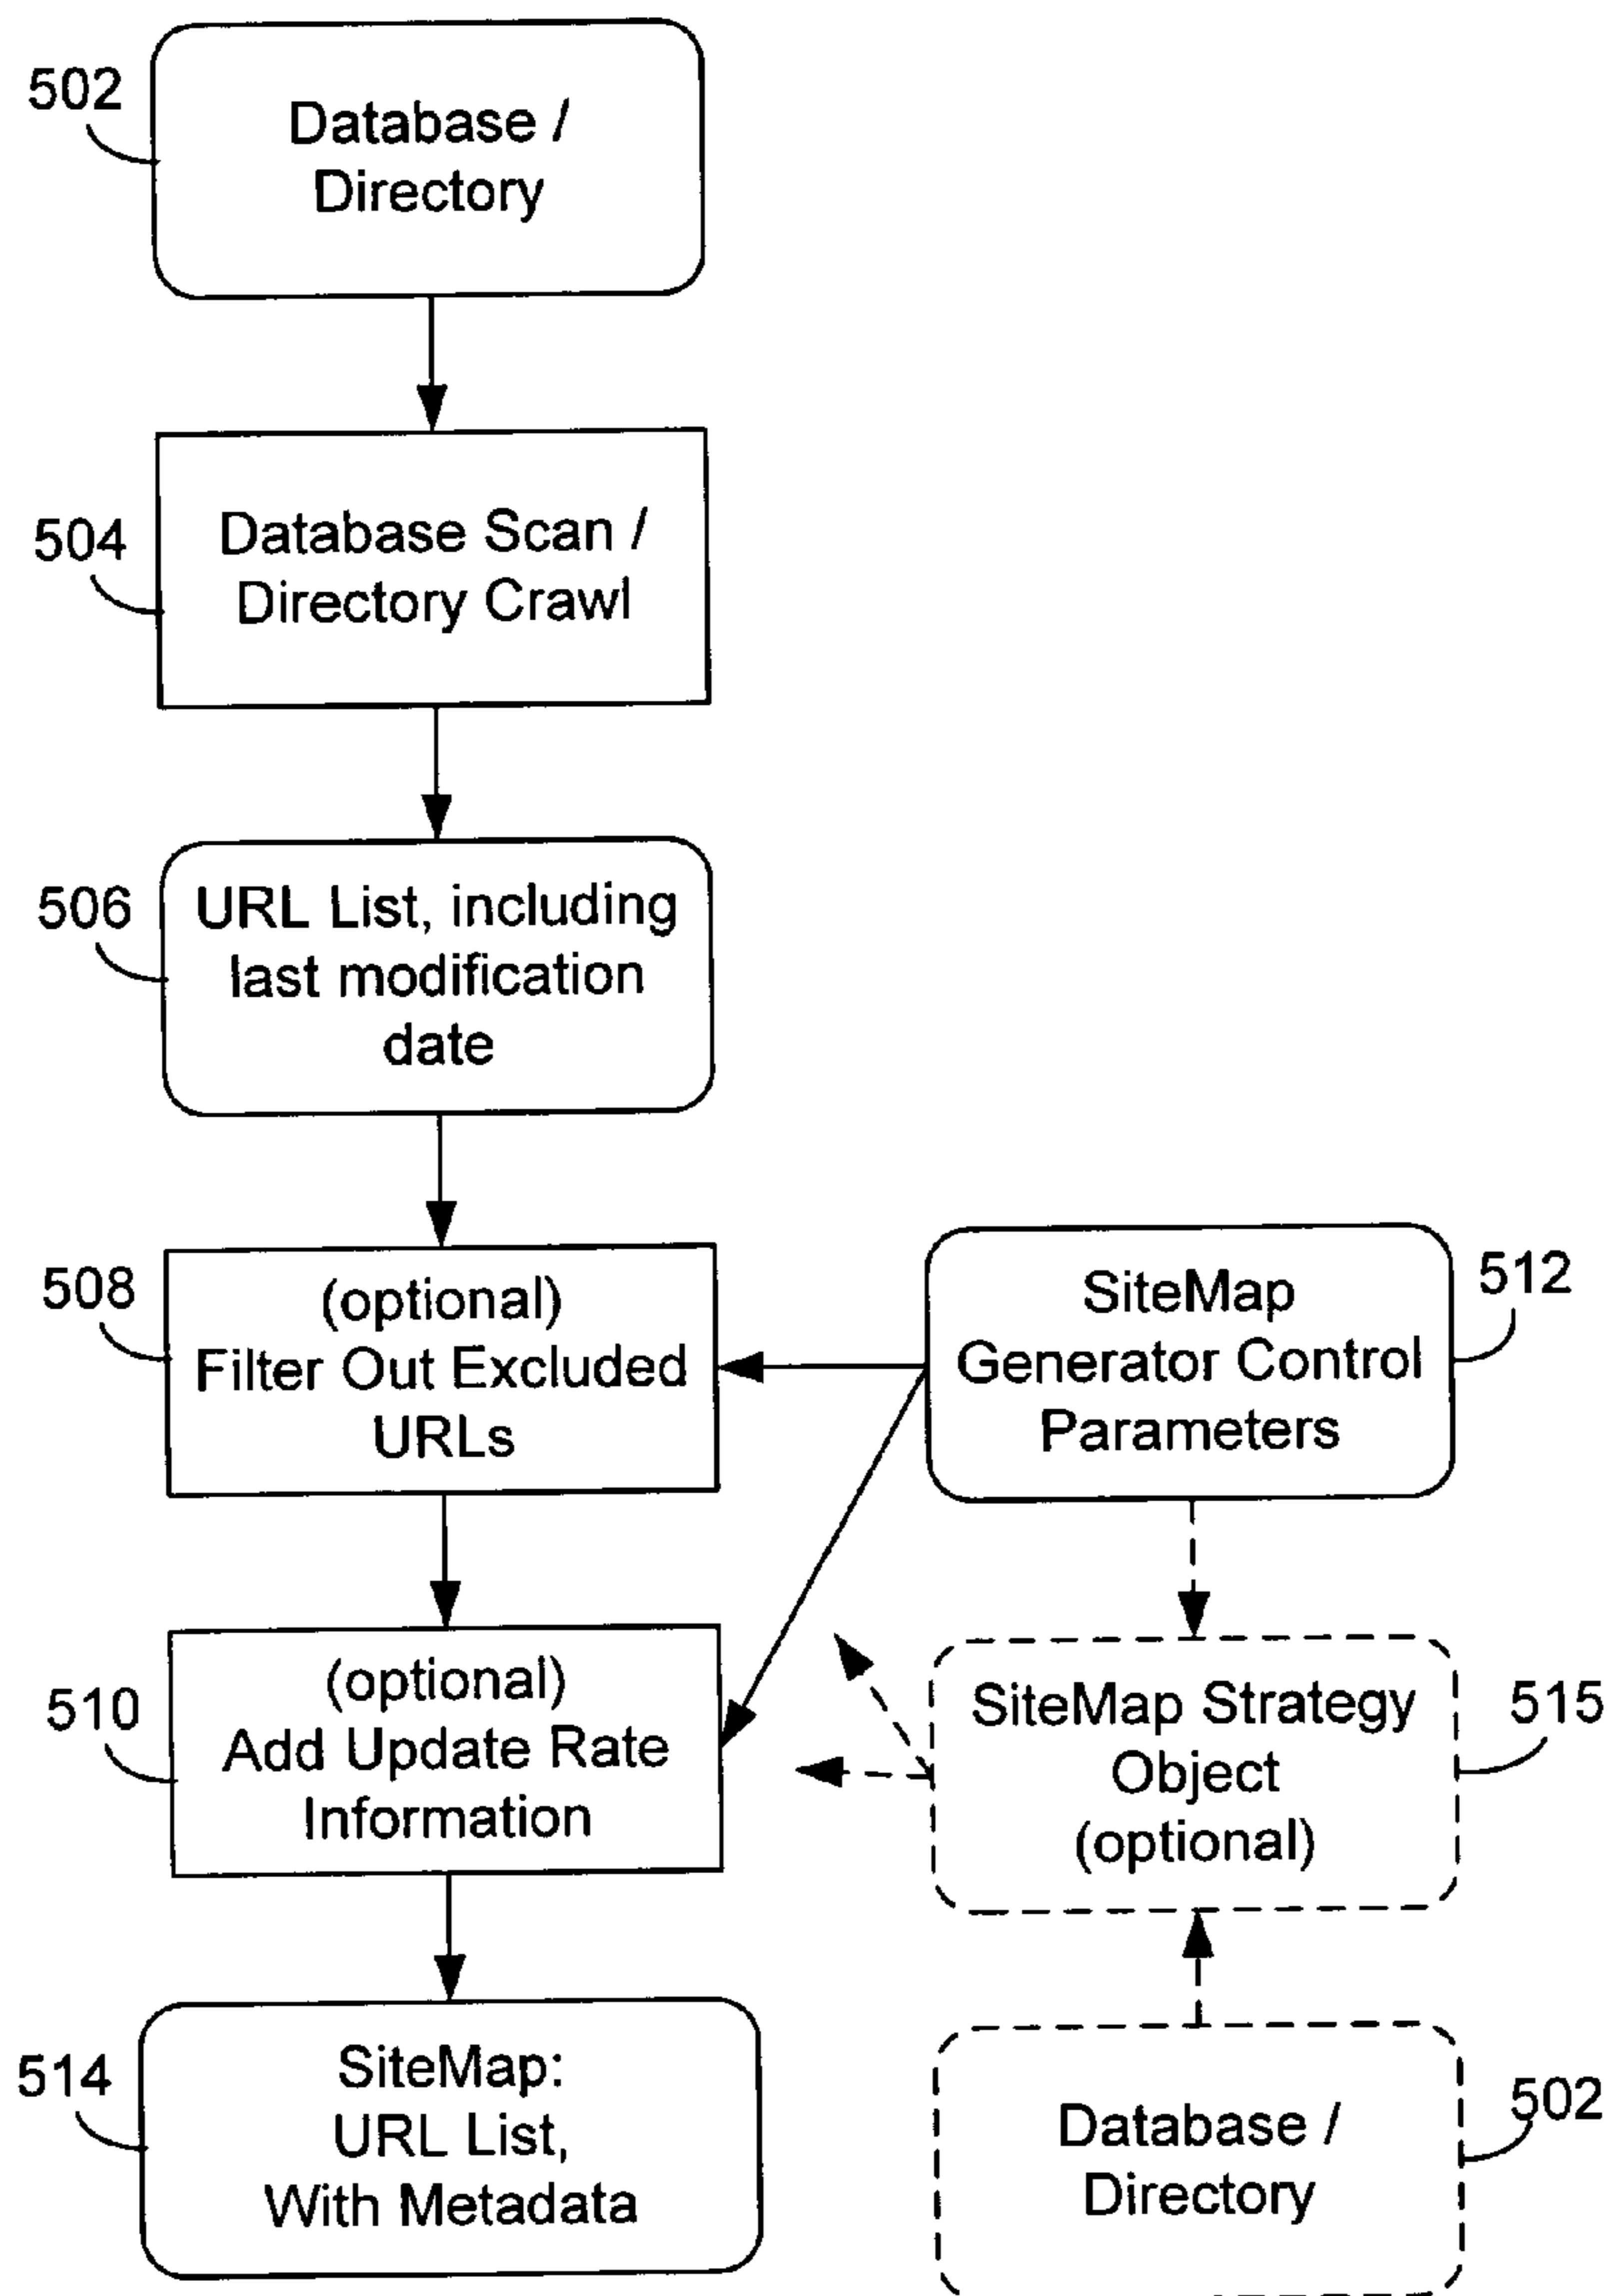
502
Database / Directory

504
Database Scan / Directory Crawl

506
URL List, including last modification date

508
(optional) Filter Out Excluded URLs

512
SiteMap Generator Control Parameters

510
(optional) Add Update Rate Information

515
SiteMap Strategy Object (optional)

514
SiteMap: URL List, With Metadata

502
Database / Directory